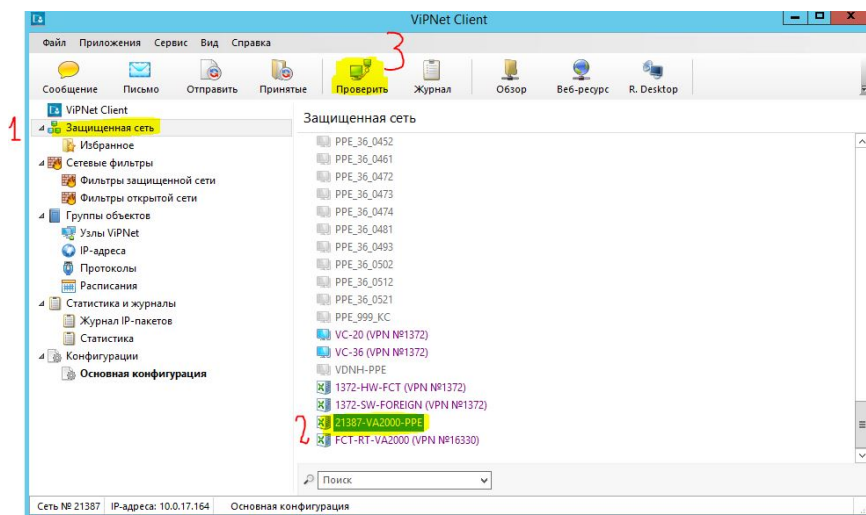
ViPNet Client

Файл Приложения Сервис Вид Справка

Сообщение Письмо Отправить Принятые Проверить Журнал Обзор Веб-ресурс R. Desktop

3

ViPNet Client
1 Защищенная сеть
Избранное
Сетевые фильтры
Фильтры защищенной сети
Фильтры открытой сети
Группы объектов
Узлы ViPNet
IP-адреса
Протоколы
Расписания
Статистика и журналы
Журнал IP-пакетов
Статистика
Конфигурации
Основная конфигурация

Защищенная сеть

PPE_36_0452
PPE_36_0461
PPE_36_0472
PPE_36_0473
PPE_36_0474
PPE_36_0481
PPE_36_0493
PPE_36_0502
PPE_36_0512
PPE_36_0521
PPE_999_KC
VC-20 (VPN №1372)
VC-36 (VPN №1372)
VDNH-PPE
1372-HW-FCT (VPN №1372)
1372-SW-FOREIGN (VPN №1372)
2 21387-VA2000-PPE
FCT-RT-VA2000 (VPN №16330)

Поиск

Сеть № 21387 IP-адреса: 10.0.17.164 Основная конфигурация